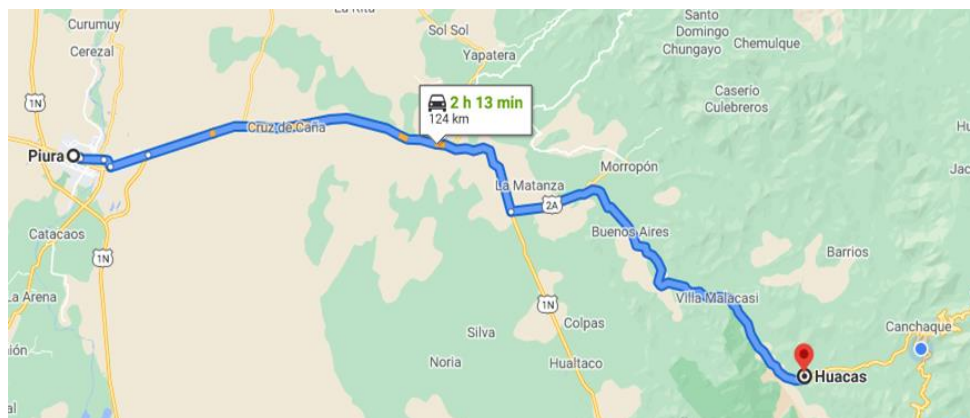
La Rita
Curumuy
Cerezal
1N
Piura
Sol Sol
Yapatera
Santo Domingo
Chungayo
Chemulque
Caserio Culebreros
Hu
Jac
2 h 13 min
124 km
Cruz de Caña
Morropón
La Matanza
2A
Catacaos
1N
Buenos Aires
Barrios
La Arena
1N
Villa Malacasi
Silva
Colpas
Canchaque
ión
Noria
Hualtaco
Huacas